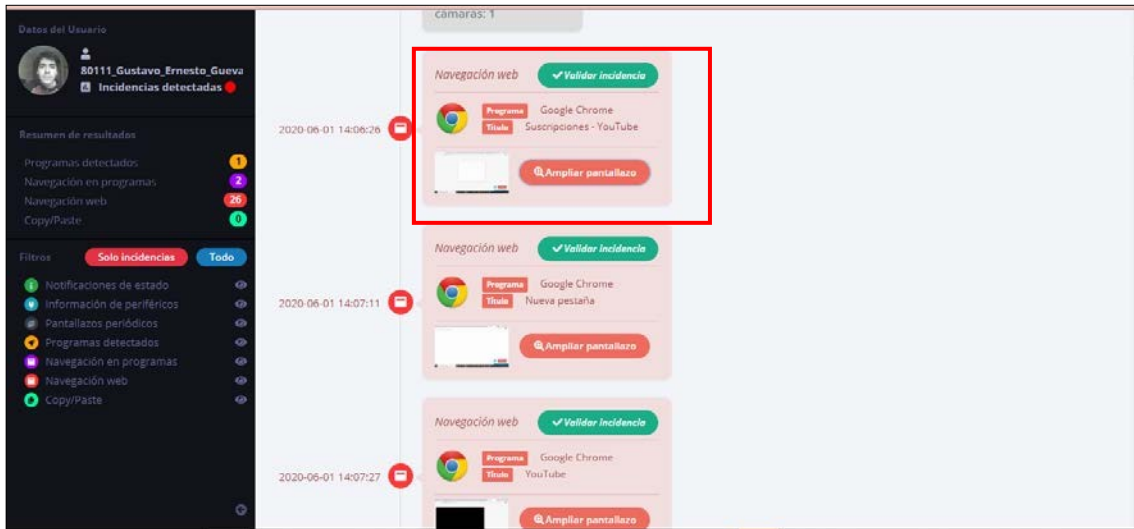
Datos del Usuario

80111_Gustavo_Ernesto_Gueva
Incidencias detectadas

Resumen de resultados

Programas detectados 1
Navegación en programas 2
Navegación web 26
Copy/Paste 0

Filtros Solo incidencias Todo

Notificaciones de estado
Información de periféricos
Pantallazos periódicos
Programas detectados
Navegación en programas
Navegación web
Copy/Paste

cámaras: 1

2020-06-01 14:06:26

Navegación web ✔Validar incidencia
Programa Google Chrome
Título Suscripciones - YouTube
Ampliar pantallazo

2020-06-01 14:07:11

Navegación web ✔Validar incidencia
Programa Google Chrome
Título Nueva pestaña
Ampliar pantallazo

2020-06-01 14:07:27

Navegación web ✔Validar incidencia
Programa Google Chrome
Título YouTube
Ampliar pantallazo